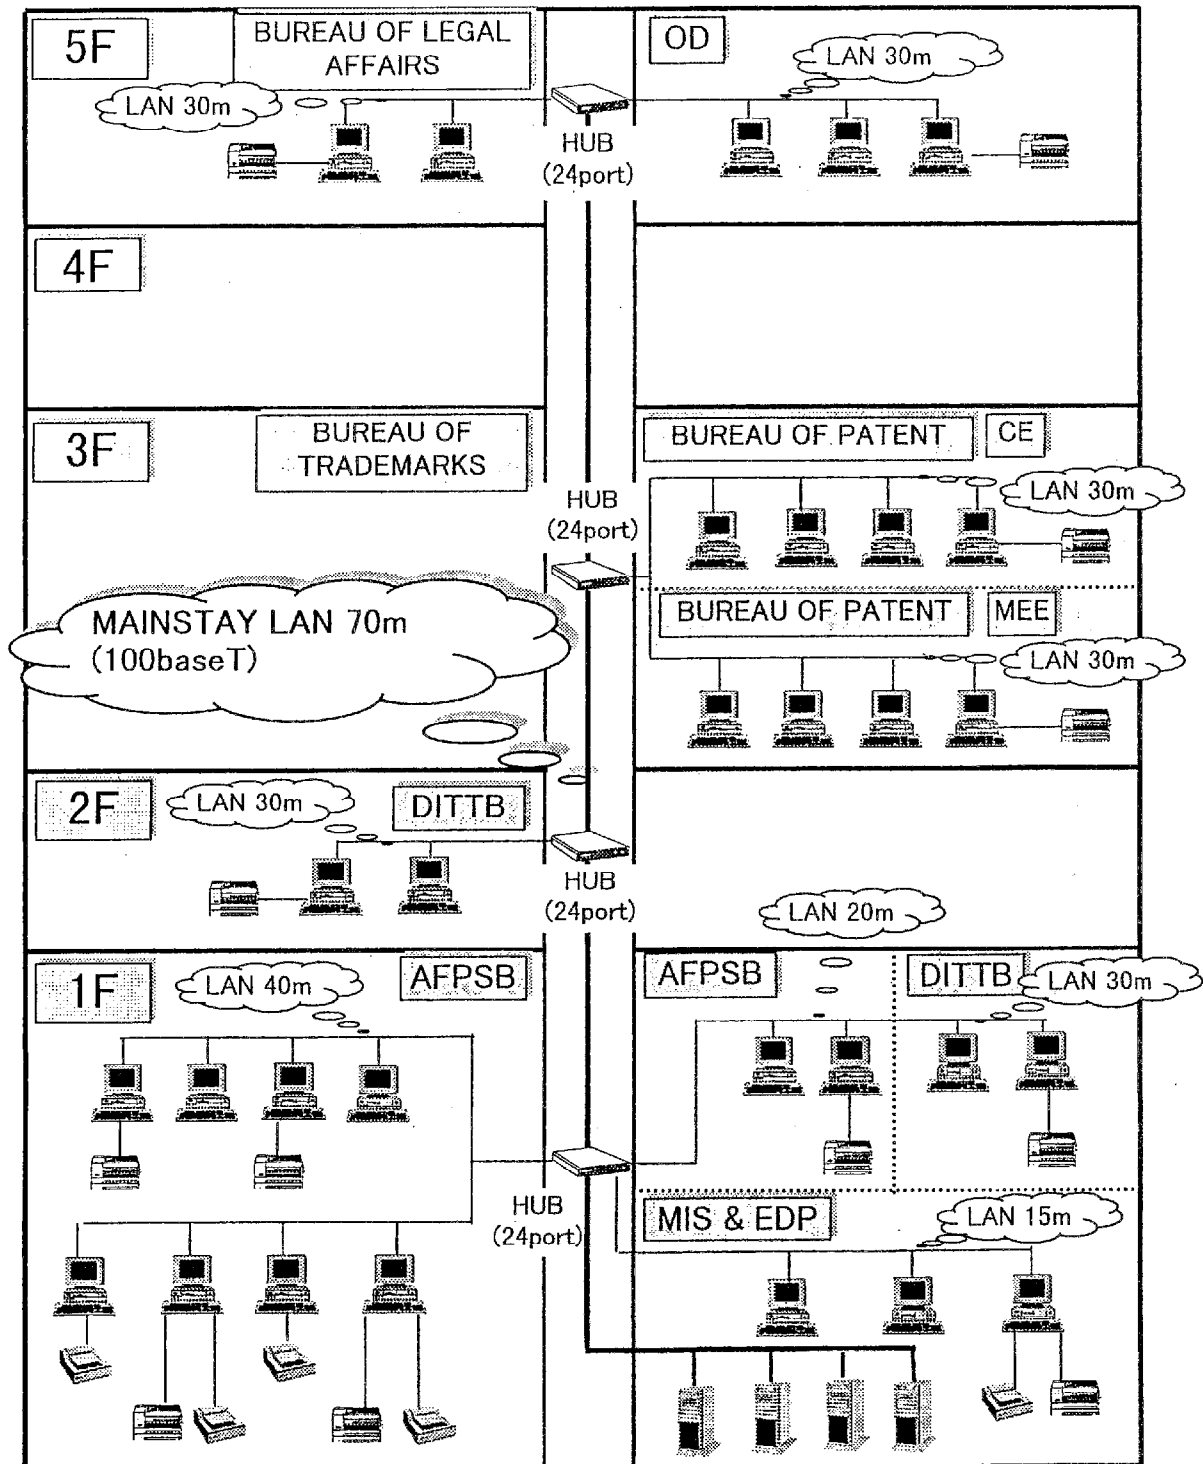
5F

BUREAU OF LEGAL AFFAIRS

LAN 30m

HUB (24port)

OD

LAN 30m

4F

3F

BUREAU OF TRADEMARKS

HUB (24port)

BUREAU OF PATENT

CE

LAN 30m

MAINSTAY LAN 70m (100baseT)

BUREAU OF PATENT

MEE

LAN 30m

2F

LAN 30m

DITTB

HUB (24port)

LAN 20m

1F

LAN 40m

AFPSB

AFPSB

DITTB

LAN 30m

HUB (24port)

MIS & EDP

LAN 15m